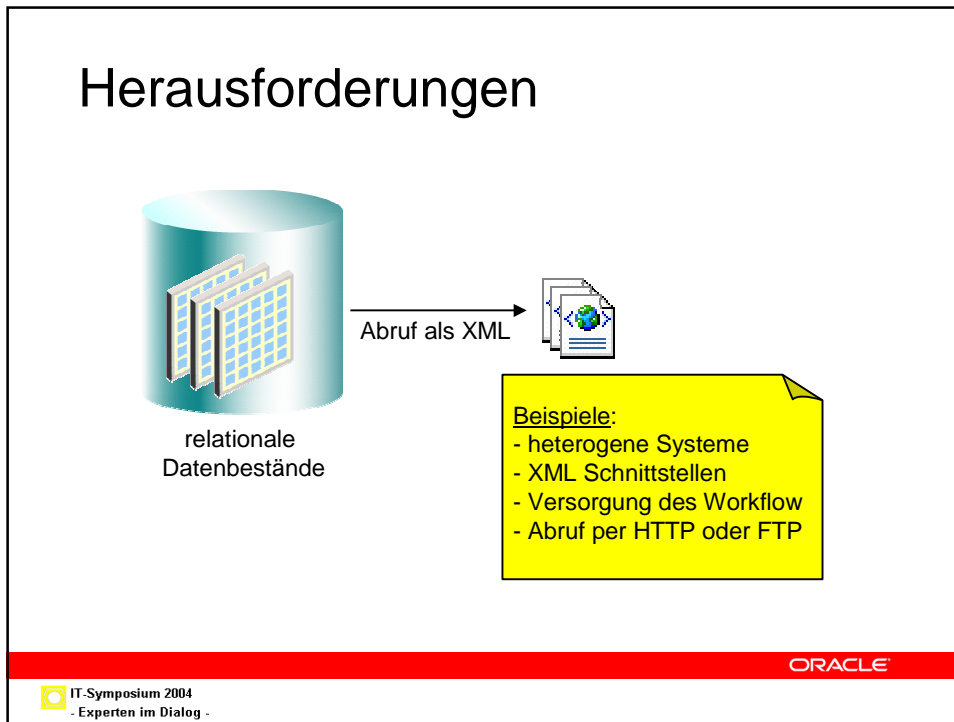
Herausforderungen

Abruf als XML

relationale Datenbestände

Beispiele:
- heterogene Systeme
- XML Schnittstellen
- Versorgung des Workflow
- Abruf per HTTP oder FTP

ORACLE

IT-Symposium 2004
- Experten im Dialog -